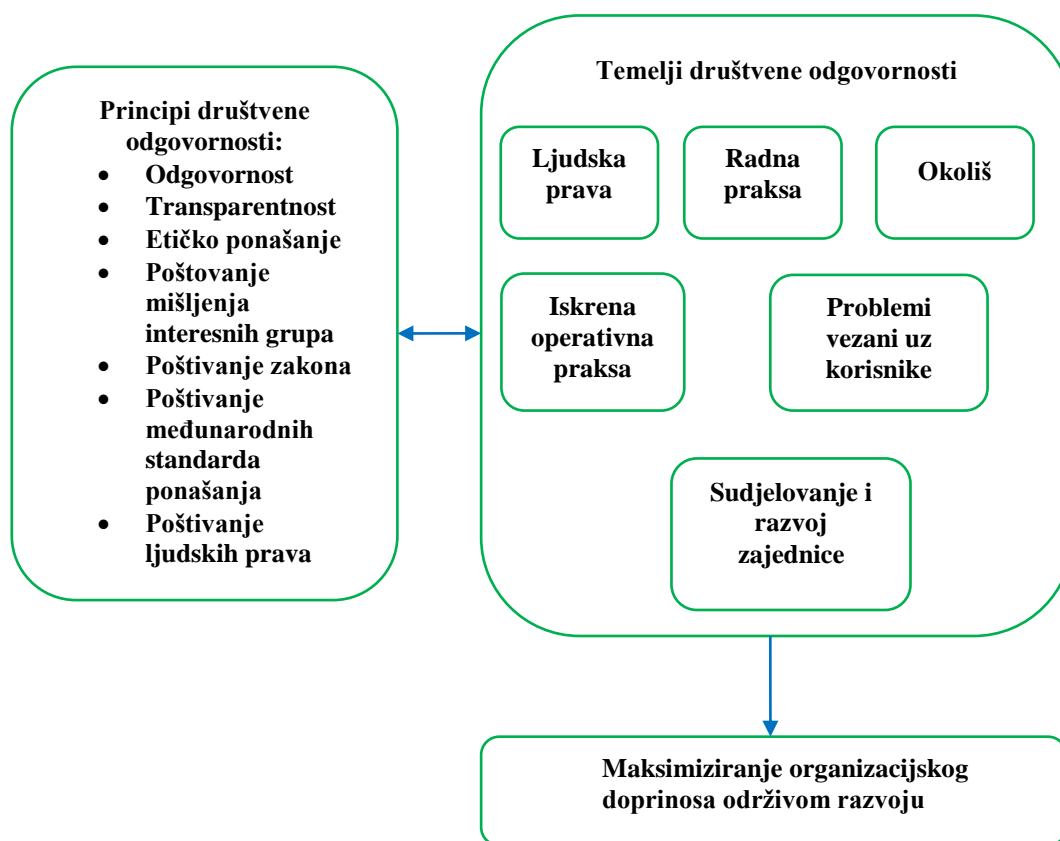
Principi društvene odgovornosti:
- Odgovornost
- Transparentnost
- Etičko ponašanje
- Poštovanje mišljenja interesnih grupa
- Poštivanje zakona
- Poštivanje međunarodnih standarda ponašanja
- Poštivanje ljudskih prava

Temelji društvene odgovornosti

Ljudska prava

Radna praksa

Okoliš

Iskrena operativna praksa

Problemi vezani uz korisnike

Sudjelovanje i razvoj zajednice

Maksimiziranje organizacijskog doprinosa održivom razvoju